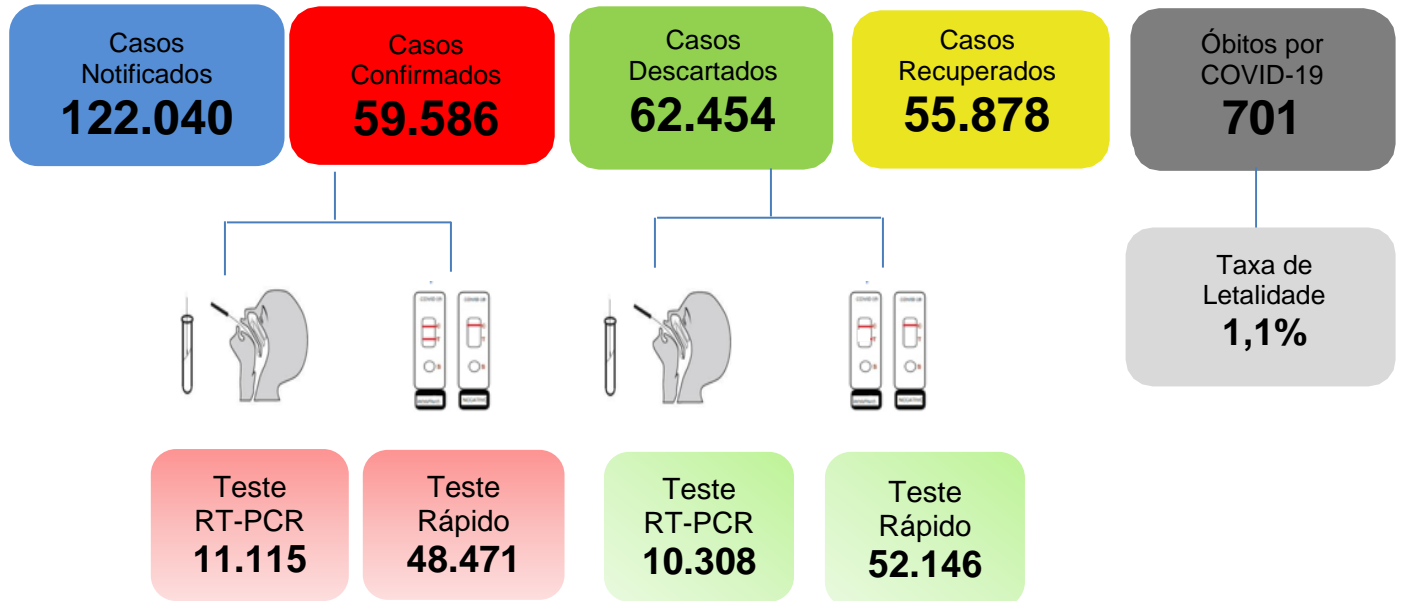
Casos Notificados
122.040

Casos Confirmados
59.586

Casos Descartados
62.454

Casos Recuperados
55.878

Óbitos por COVID-19
701

Taxa de Letalidade
1,1%

Teste RT-PCR
11.115

Teste Rápido
48.471

Teste RT-PCR
10.308

Teste Rápido
52.146